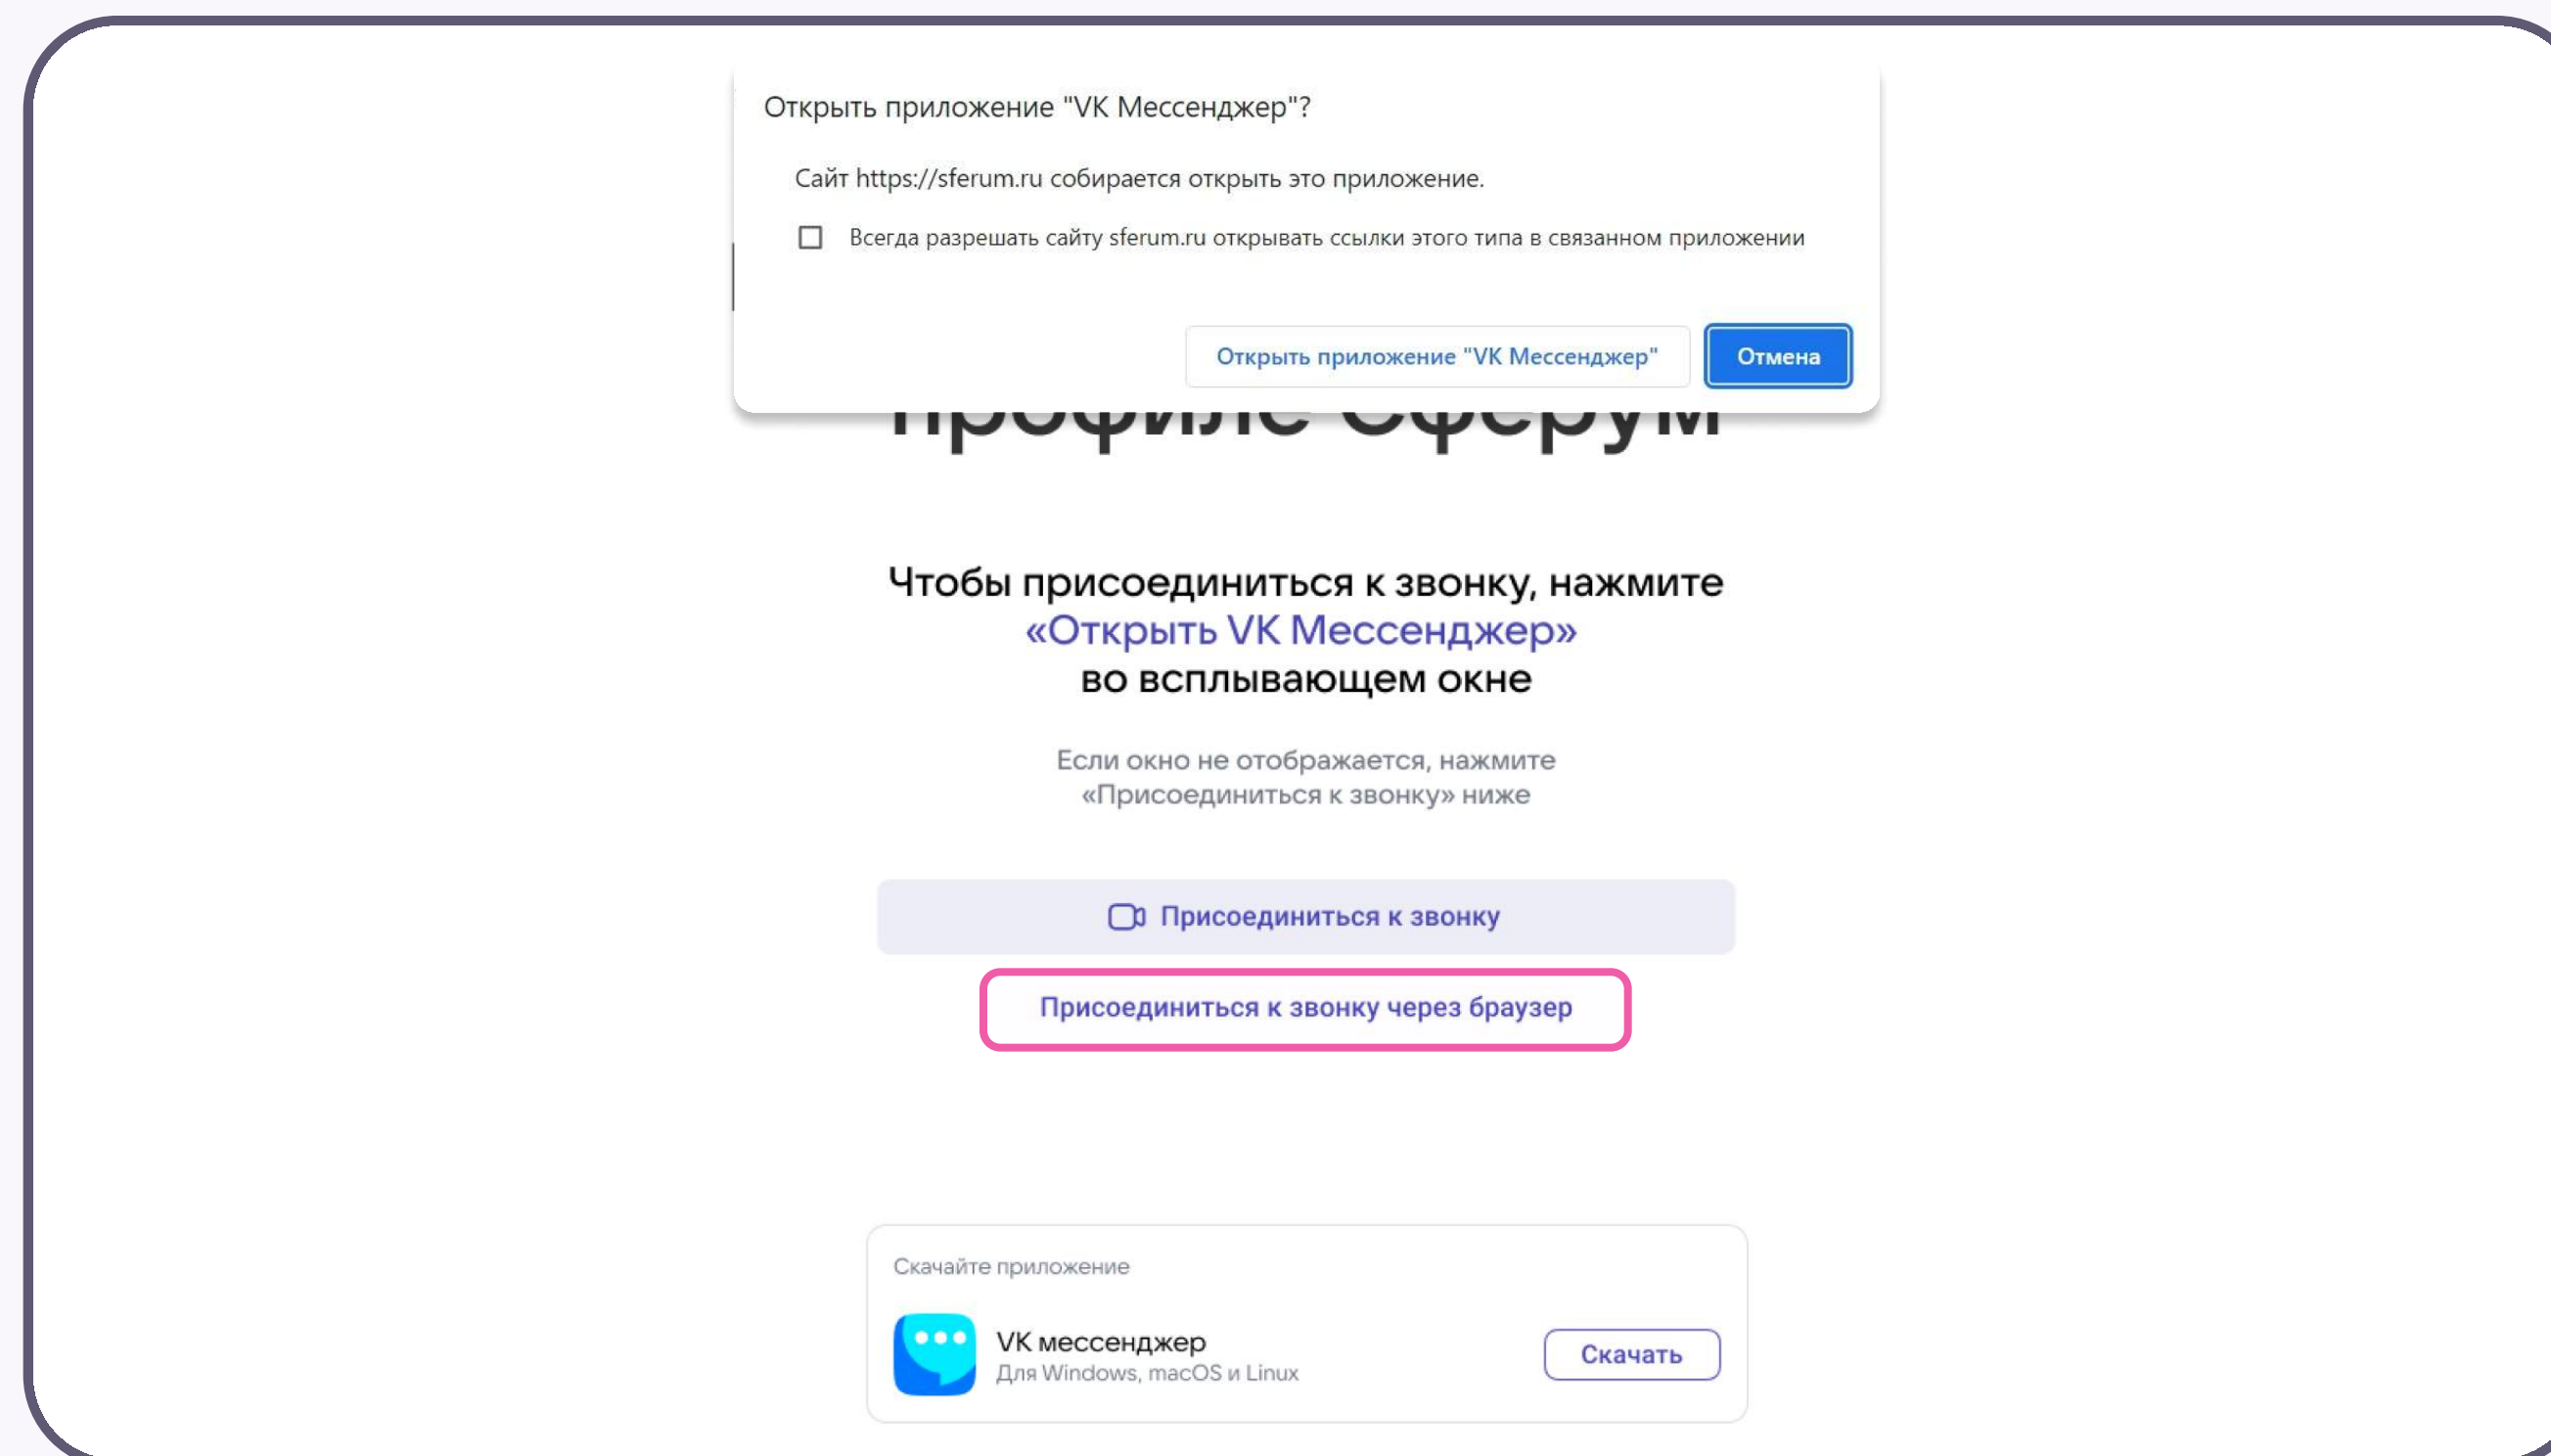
Открыть приложение "VK Мессенджер"?

Сайт https://sferum.ru собирается открыть это приложение.

Всегда разрешать сайту sferum.ru открывать ссылки этого типа в связанном приложении

Открыть приложение "VK Мессенджер"

Отмена

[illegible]

Чтобы присоединиться к звонку, нажмите «Открыть VK Мессенджер» во всплывающем окне

Если окно не отображается, нажмите «Присоединиться к звонку» ниже

Присоединиться к звонку

Присоединиться к звонку через браузер

Скачайте приложение

VK мессенджер
Для Windows, macOS и Linux

Скачать